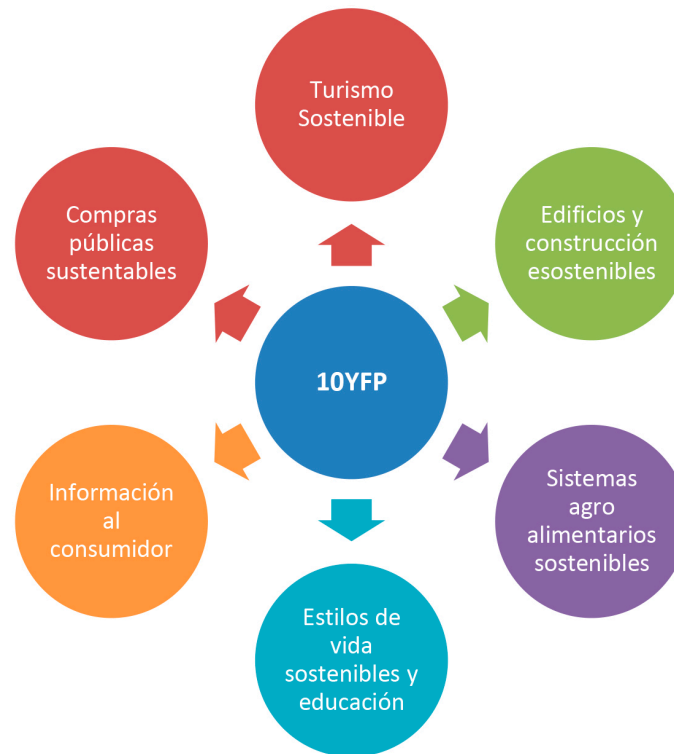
10YFP

Turismo Sostenible

Edificios y construcción esostenibles

Sistemas agro alimentarios sostenibles

Estilos de vida sostenibles y educación

Información al consumidor

Compras públicas sustentables